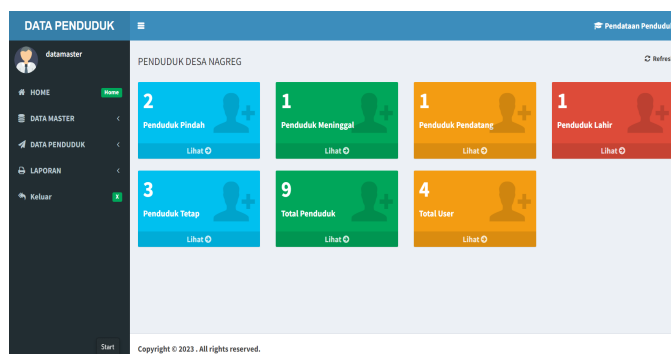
DATA PENDUDUK

Pendataan Penduduk

datamaster

HOME Home

DATA MASTER

DATA PENDUDUK

LAPORAN

Keluar X

PENDUDUK DESA NAGREG

Refresh

2
Penduduk Pindah
Lihat

1
Penduduk Meninggal
Lihat

1
Penduduk Pendatang
Lihat

1
Penduduk Lahir
Lihat

3
Penduduk Tetap
Lihat

9
Total Penduduk
Lihat

4
Total User
Lihat

Start

Copyright © 2023 . All rights reserved.